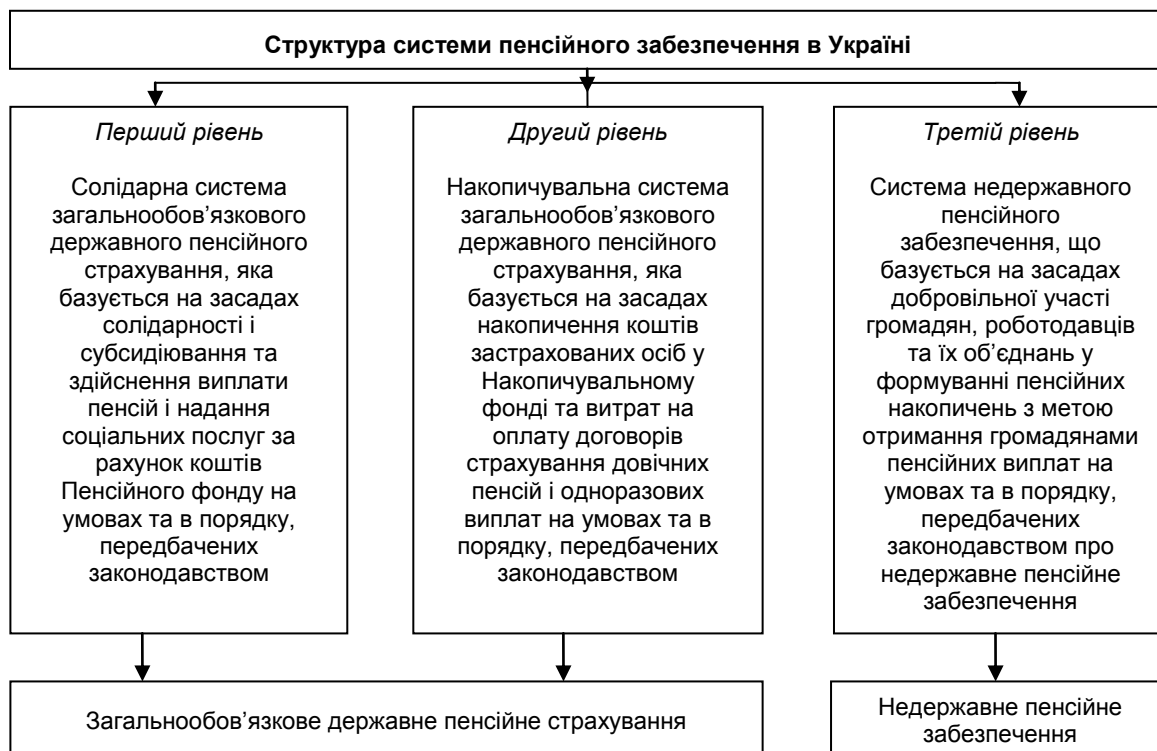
Структура системи пенсійного забезпечення в Україні

Перший рівень

Солідарна система загальнообов'язкового державного пенсійного страхування, яка базується на засадах солідарності і субсидіювання та здійснення виплати пенсій і надання соціальних послуг за рахунок коштів Пенсійного фонду на умовах та в порядку, передбачених законодавством

Другий рівень

Накопичувальна система загальнообов'язкового державного пенсійного страхування, яка базується на засадах накопичення коштів застрахованих осіб у Накопичувальному фонді та витрат на оплату договорів страхування довічних пенсій і одноразових виплат на умовах та в порядку, передбачених законодавством

Третій рівень

Система недержавного пенсійного забезпечення, що базується на засадах добровільної участі громадян, роботодавців та їх об'єднань у формуванні пенсійних накопичень з метою отримання громадянами пенсійних виплат на умовах та в порядку, передбачених законодавством про недержавне пенсійне забезпечення

Загальнообов'язкове державне пенсійне страхування

Недержавне пенсійне забезпечення